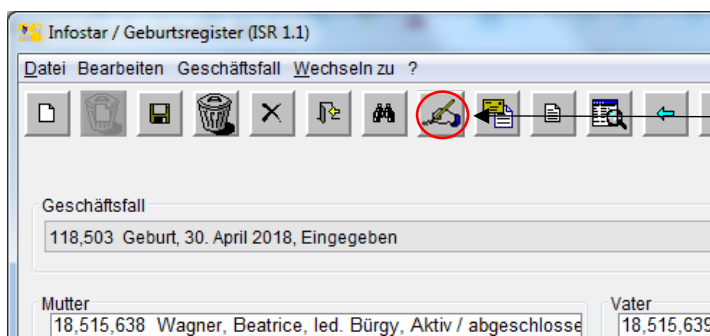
Infostar / Geburtsregister (ISR 1.1)

Datei Bearbeiten Geschäftsfall Wechseln zu ?

Geschäftsfall

118,503 Geburt, 30. April 2018, Eingegeben

Mutter

18,515,638 Wagner, Beatrice, led. Bürgy, Aktiv / abgeschlosse

Vater

18,515,639